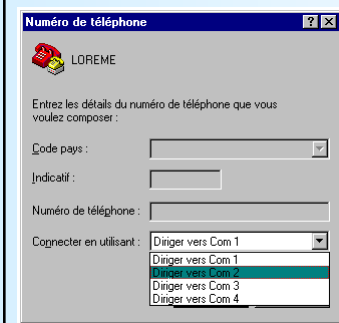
Numéro de téléphone ? ×

LOREME

Entrez les détails du numéro de téléphone que vous voulez composer :

Code pays :

Indicatif :

Numéro de téléphone :

Connecter en utilisant : Diriger vers Com 1

Diriger vers Com 1
Diriger vers Com 2
Diriger vers Com 3
Diriger vers Com 4